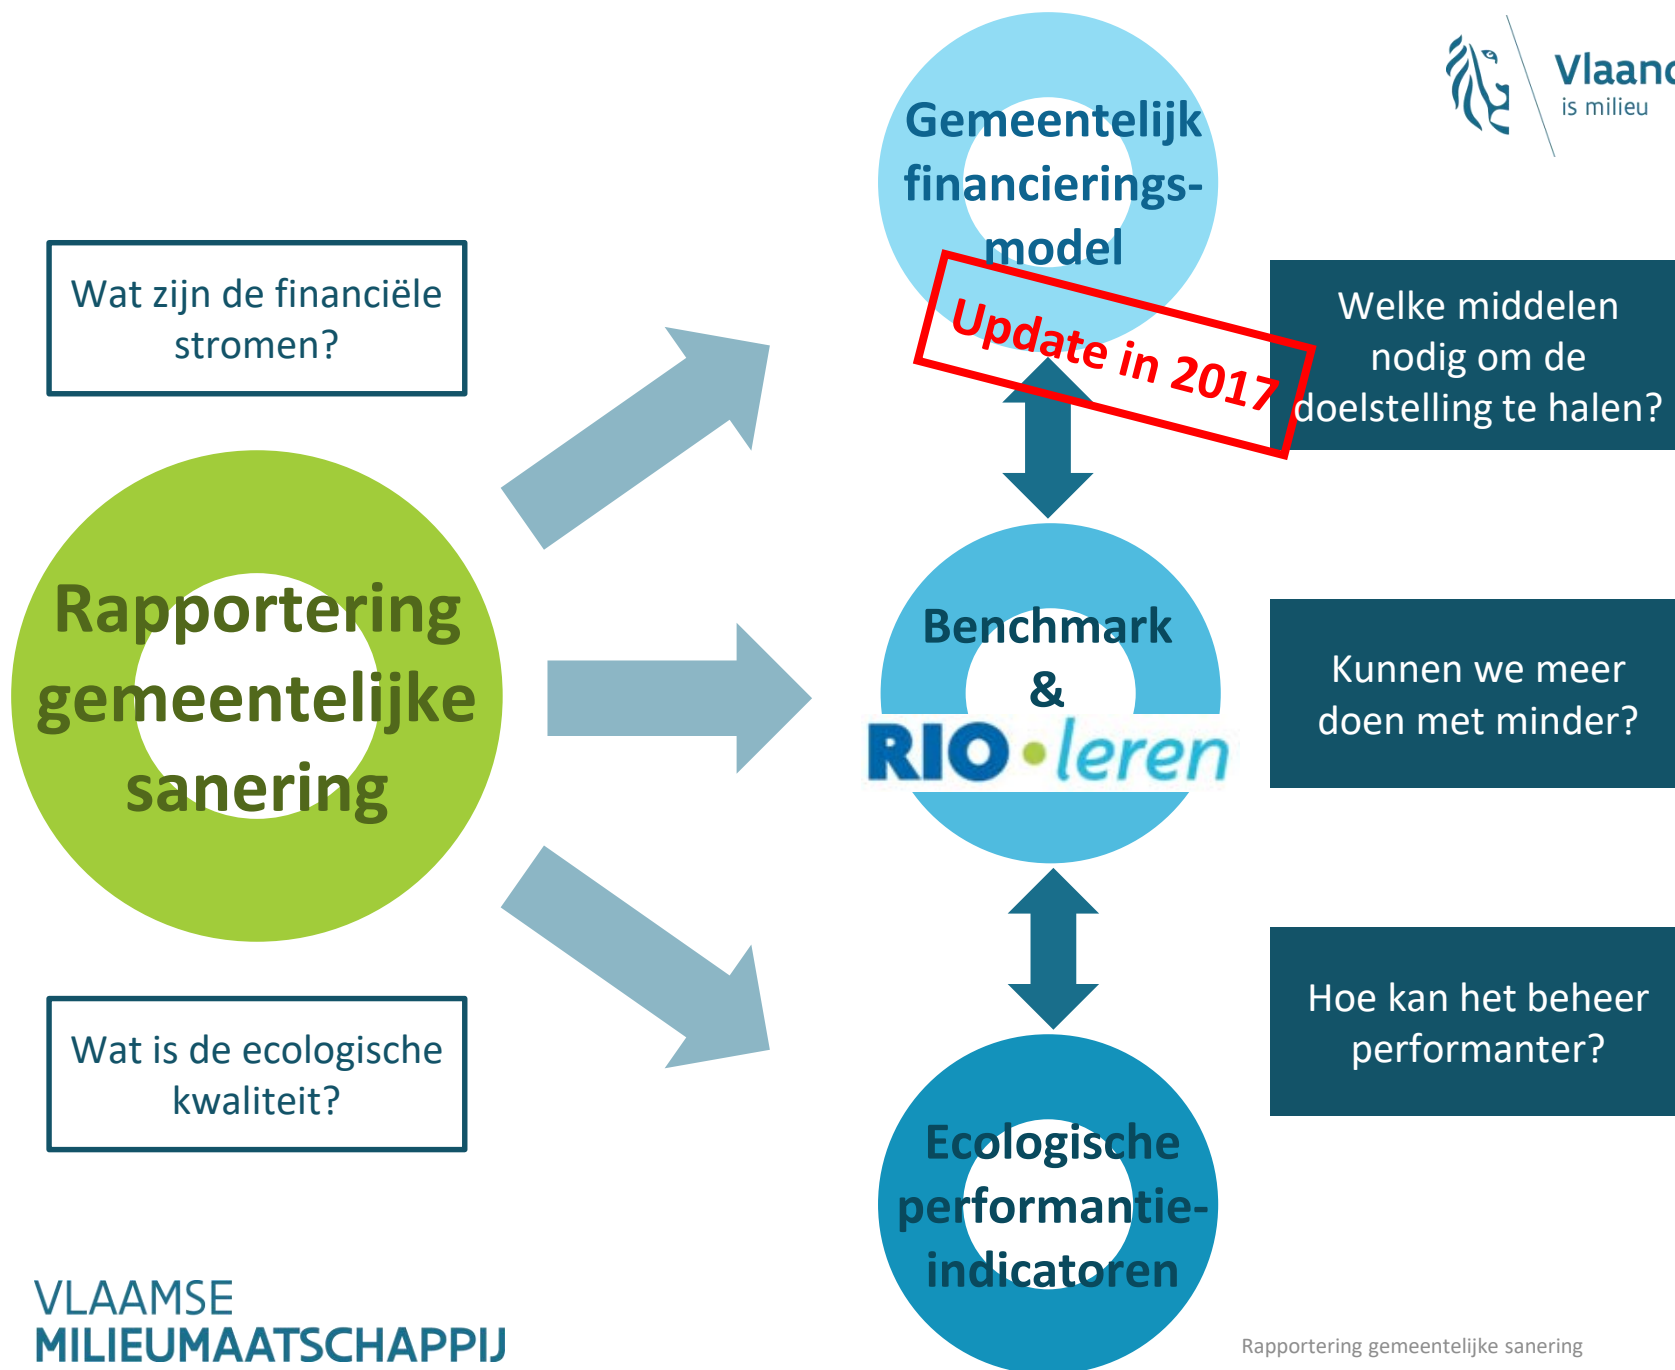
Vlaanc
is milieu

Wat zijn de financiële stromen?

Gemeentelijk financierings-model

Update in 2017

Welke middelen nodig om de doelstelling te halen?

Rapportering gemeentelijke sanering

Benchmark & RIO•leren

Kunnen we meer doen met minder?

Wat is de ecologische kwaliteit?

Hoe kan het beheer performanter?

Ecologische performantie-indicatoren

VLAAMSE MILIEUMAATSCHAPPIJ

Rapportering gemeentelijke sanering